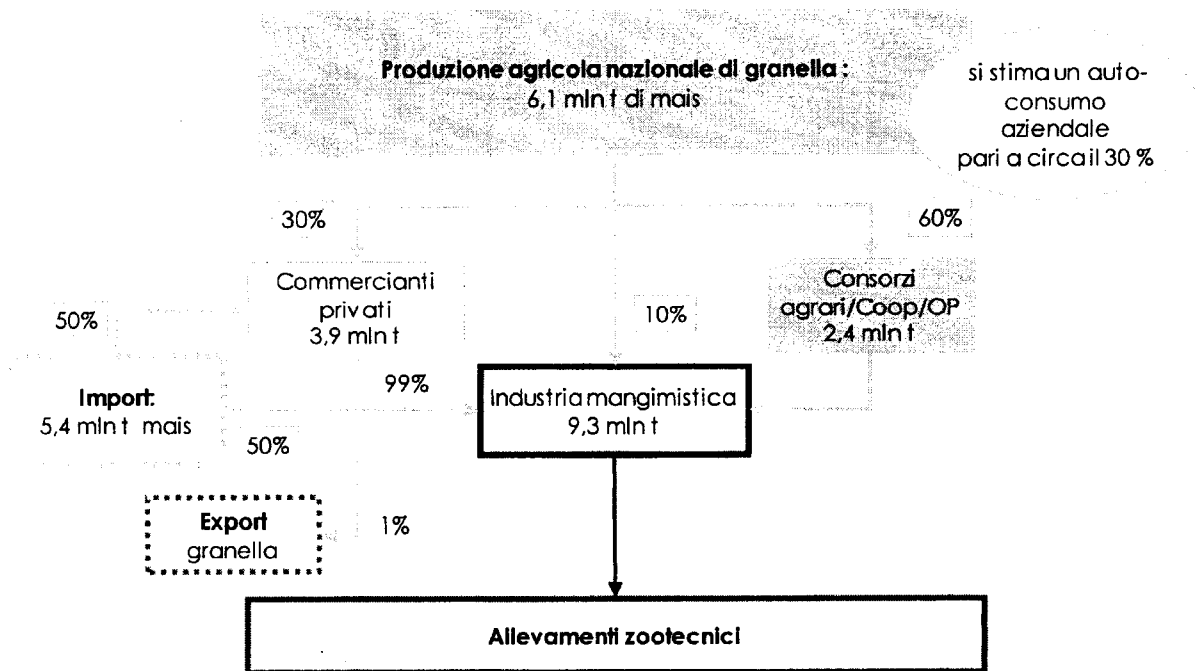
Produzione agricola nazionale di granella : 6,1 mln t di mais

si stima un autoconsumo aziendale pari a circa il 30 %

30%

60%

Commercianti privati 3,9 mln t

10%

Consorzi agrari/Coop/OP 2,4 mln t

50%

Import: 5,4 mln t mais

99%

Industria mangimistica 9,3 mln t

50%

Export granella

1%

Allevamenti zootecnici